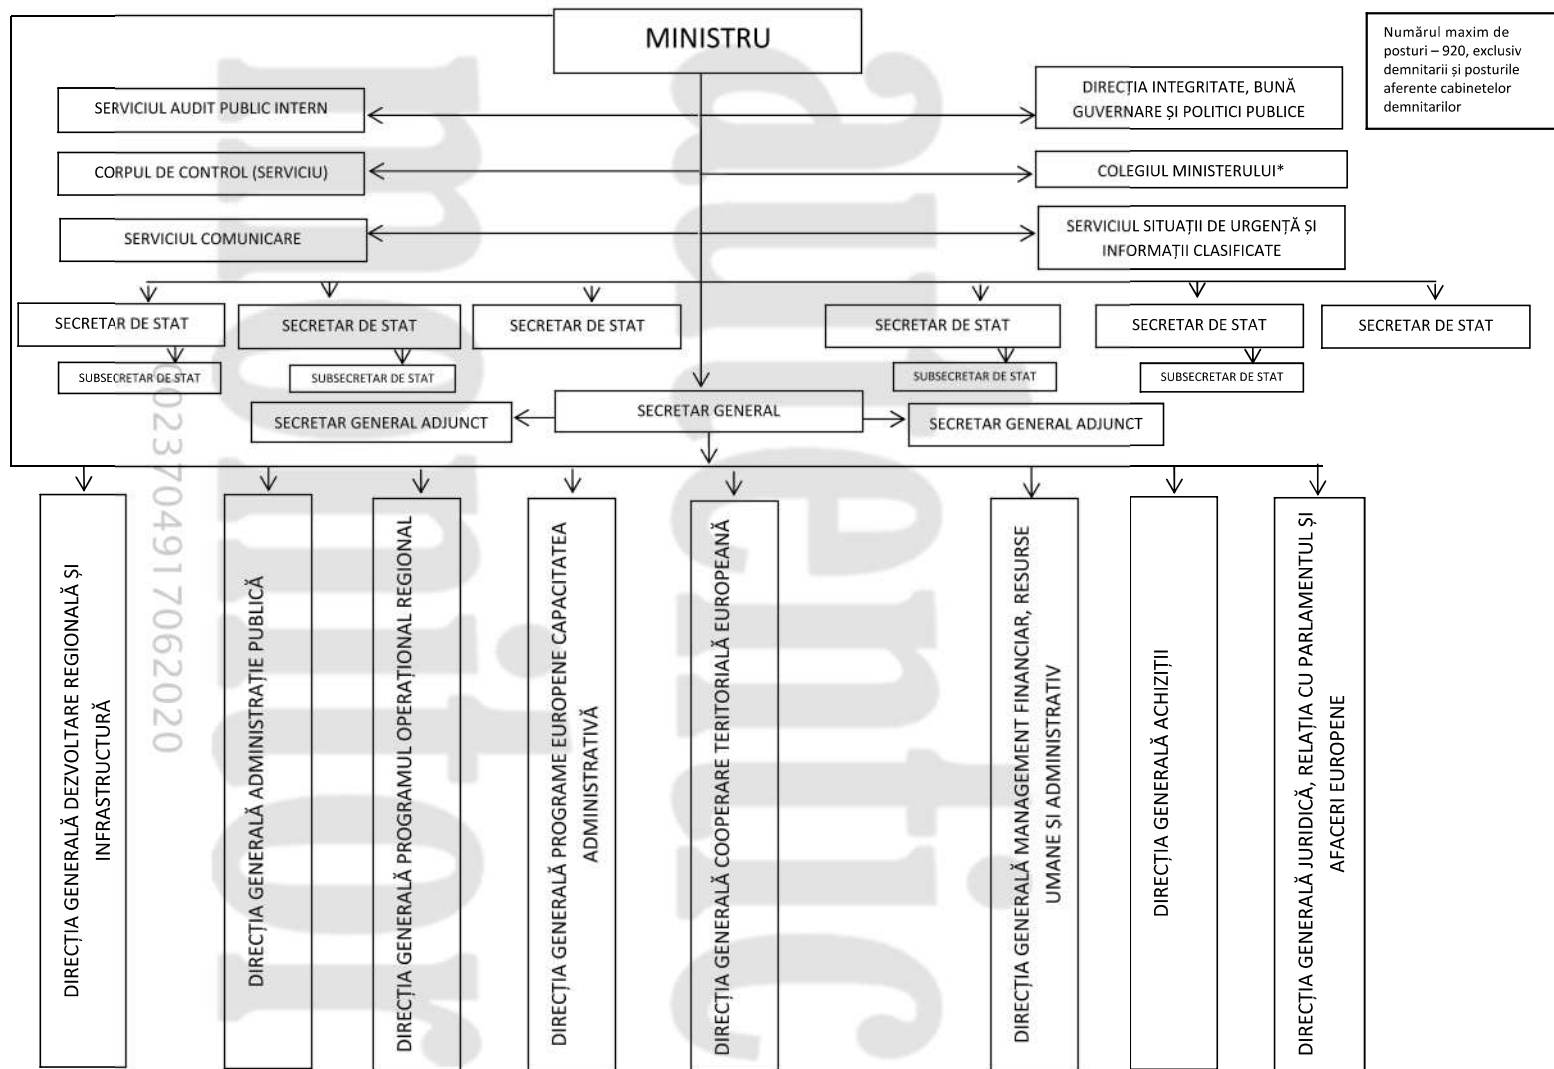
MINISTRU

Numărul maxim de posturi – 920, exclusiv demnitarii și posturile aferente cabinetelor demnitarilor

SERVICIUL AUDIT PUBLIC INTERN

DIRECȚIA INTEGRITATE, BUNĂ GUVERNARE ȘI POLITICI PUBLICE

CORPUL DE CONTROL (SERVICIU)

COLEGIUL MINISTERULUI*

SERVICIUL COMUNICARE

SERVICIUL SITUAȚII DE URGENȚĂ ȘI INFORMAȚII CLASIFICATE

SECRETAR DE STAT

SECRETAR DE STAT

SECRETAR DE STAT

SECRETAR DE STAT

SECRETAR DE STAT

SECRETAR DE STAT

SUBSECRETAR DE STAT

SUBSECRETAR DE STAT

SUBSECRETAR DE STAT

SUBSECRETAR DE STAT

SECRETAR GENERAL ADJUNCT

SECRETAR GENERAL

SECRETAR GENERAL ADJUNCT

DIRECȚIA GENERALĂ DEZVOLTARE REGIONALĂ ȘI INFRASTRUCTURĂ

DIRECȚIA GENERALĂ ADMINISTRAȚIE PUBLICĂ

DIRECȚIA GENERALĂ PROGRAMUL OPERAȚIONAL REGIONAL

DIRECȚIA GENERALĂ PROGRAME EUROPENE CAPACITATEA ADMINISTRATIVĂ

DIRECȚIA GENERALĂ COOPERARE TERITORIALĂ EUROPEANĂ

DIRECȚIA GENERALĂ MANAGEMENT FINANCIAR, RESURSE UMANE ȘI ADMINISTRATIV

DIRECȚIA GENERALĂ ACHIZIȚII

DIRECȚIA GENERALĂ JURIDICĂ, RELAȚIA CU PARLAMENTUL ȘI AFACERI EUROPENE

monitorul oficial 023704917062020